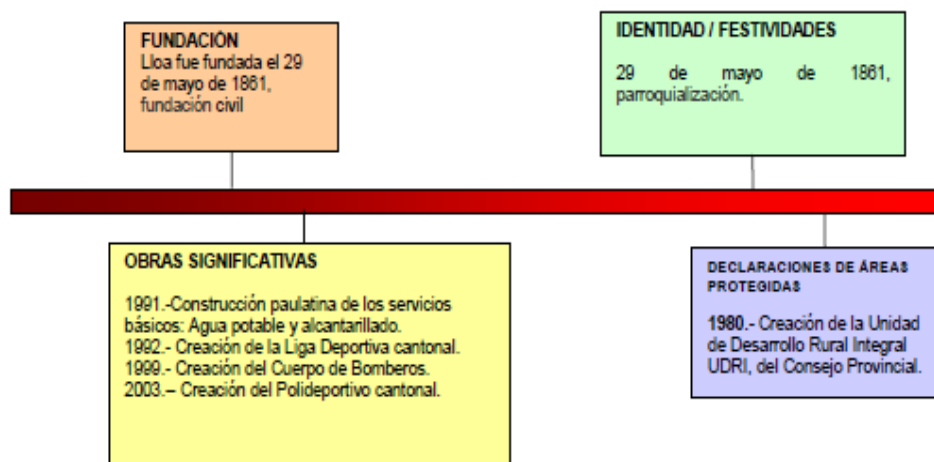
FUNDACIÓN
Lloa fue fundada el 29 de mayo de 1861, fundación civil

IDENTIDAD / FESTIVIDADES

29 de mayo de 1861, parroquialización.

OBRAS SIGNIFICATIVAS

1991.-Construcción paulatina de los servicios básicos: Agua potable y alcantarillado.
1992.- Creación de la Liga Deportiva cantonal.
1999.- Creación del Cuerpo de Bomberos.
2003.– Creación del Polideportivo cantonal.

DECLARACIONES DE ÁREAS PROTEGIDAS

1980.- Creación de la Unidad de Desarrollo Rural Integral UDRI, del Consejo Provincial.